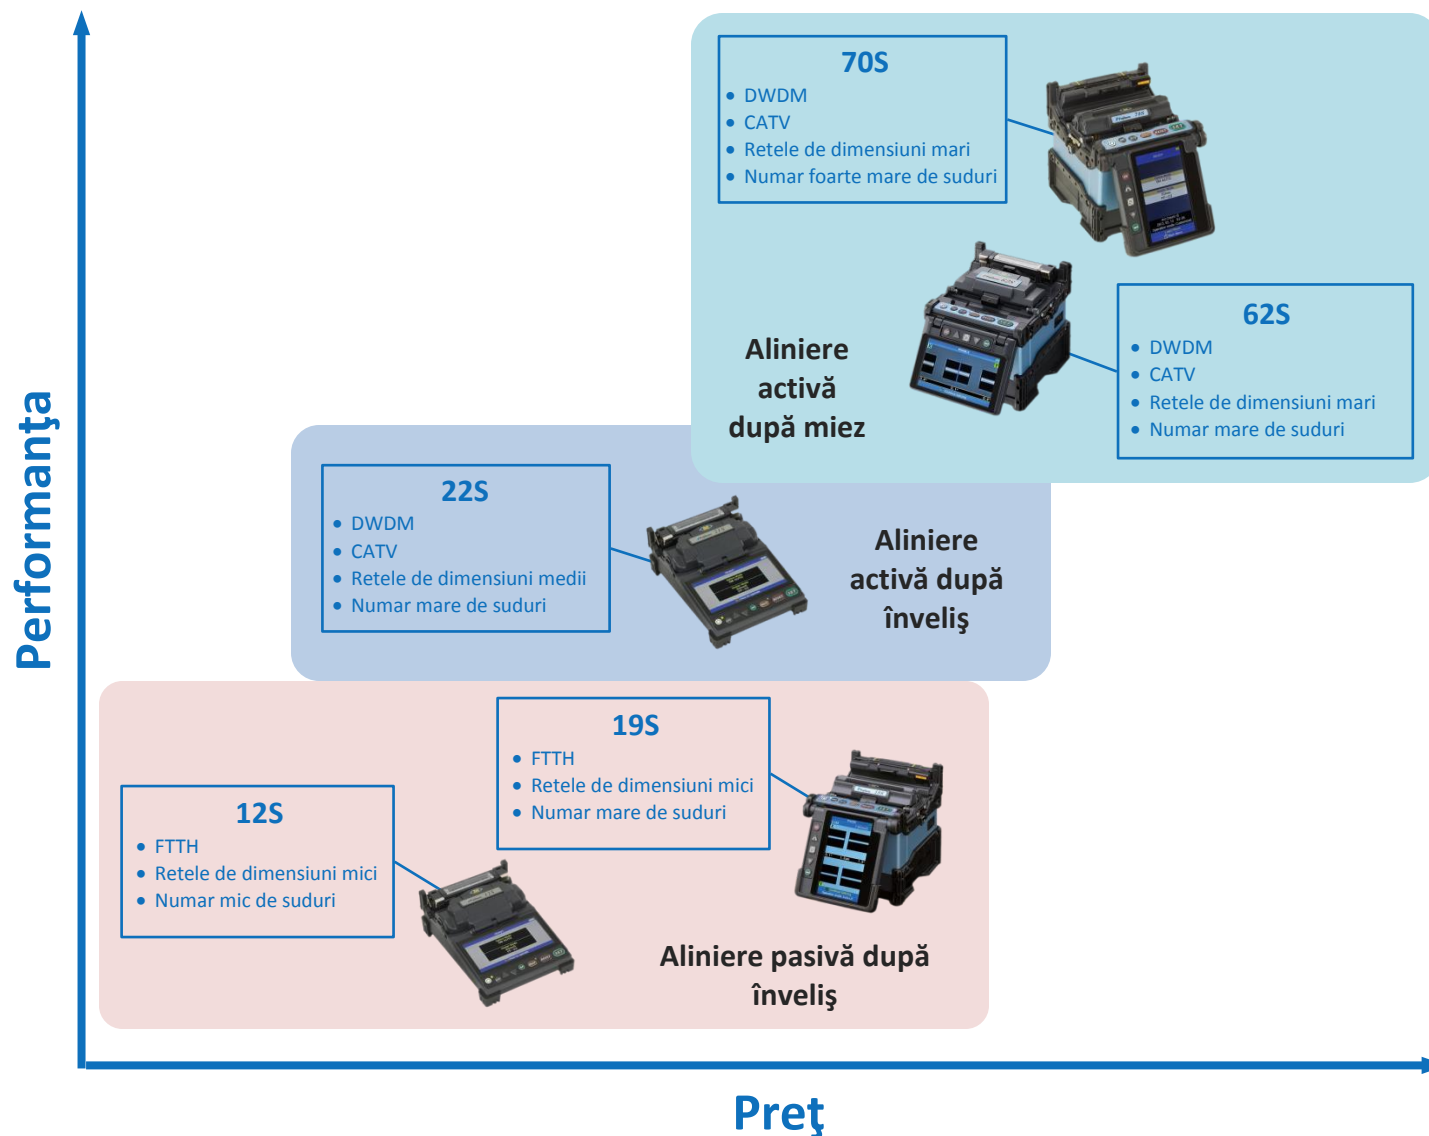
Performanţa

70S
- DWDM
- CATV
- Retele de dimensiuni mari
- Numar foarte mare de suduri

Aliniere activă după miez

62S
- DWDM
- CATV
- Retele de dimensiuni mari
- Numar mare de suduri

22S
- DWDM
- CATV
- Retele de dimensiuni medii
- Numar mare de suduri

Aliniere activă după înveliş

19S
- FTTH
- Retele de dimensiuni mici
- Numar mare de suduri

12S
- FTTH
- Retele de dimensiuni mici
- Numar mic de suduri

Aliniere pasivă după înveliş

Preţ